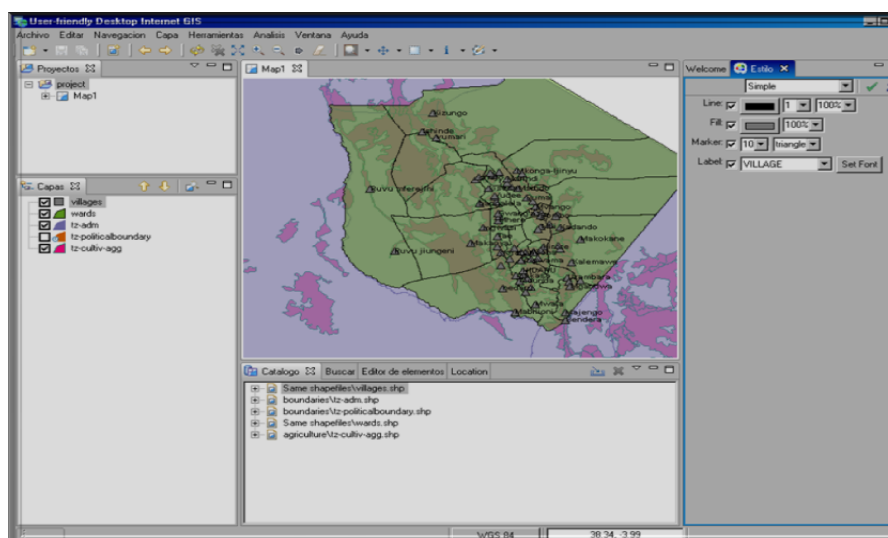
User-friendly Desktop Internet GIS

Archivo Editar Navegacion Capa Herramientas Analisis Ventana Ayuda

Proyectos
project
Map1

Capas
villages
wards
tz-adm
tz-politicalboundary
tz-cultiv-agg

Map1

Kizungo
Mhinde
Kumari
Mkonga-Ijinyu
Buvu-iferefra
Mbano
Madando
Makokane
Buvu Jiungeni
Mkalemawe
Kambara
Majengo
Nendera

Catalogo Buscar Editor de elementos Location
Same shapefiles\villages.shp
boundaries\tz-adm.shp
boundaries\tz-politicalboundary.shp
Same shapefiles\wards.shp
agriculture\tz-cultiv-agg.shp

Welcome Estilo
Simple
Line: 1 100%
Fill: 100%
Marker: 10 triangle
Label: VILLAGE Set Font

WGS 84
38.34, -3.99